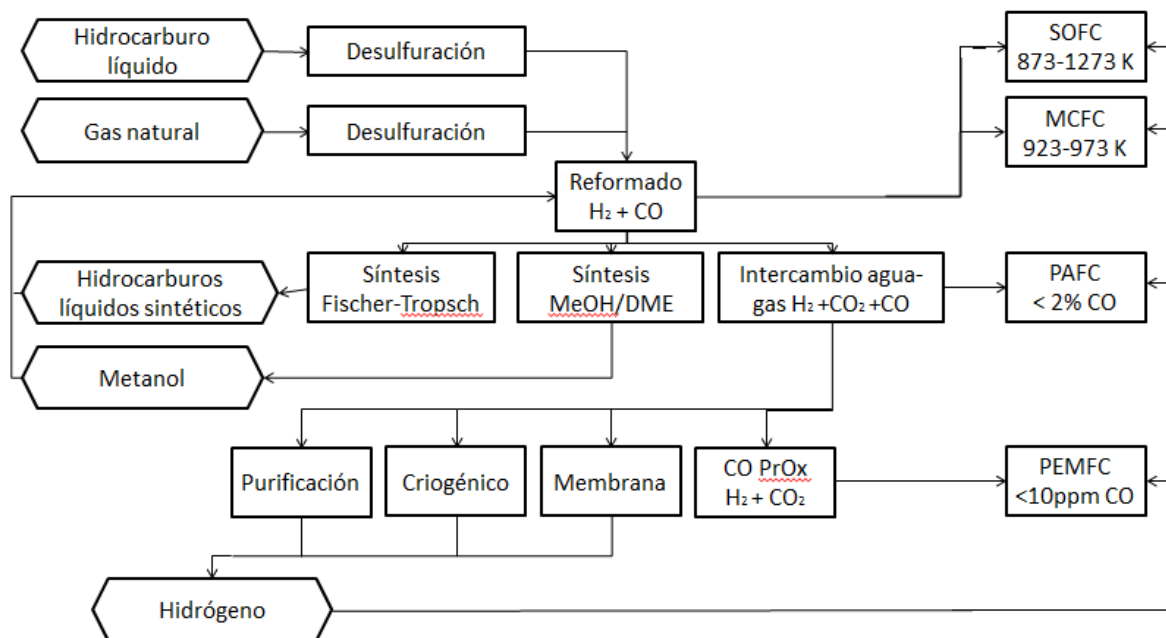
Hidrocarburo líquido

Desulfuración

Gas natural

Desulfuración

SOFC 873-1273 K

MCFC 923-973 K

Reformado $H_2 + CO$

Hidrocarburos líquidos sintéticos

Síntesis Fischer-Tropsch

Síntesis MeOH/DME

Intercambio agua-gas $H_2 + CO_2 + CO$

PAFC < 2% CO

Metanol

Purificación

Criogénico

Membrana

CO PrOx $H_2 + CO_2$

PEMFC <10ppm CO

Hidrógeno